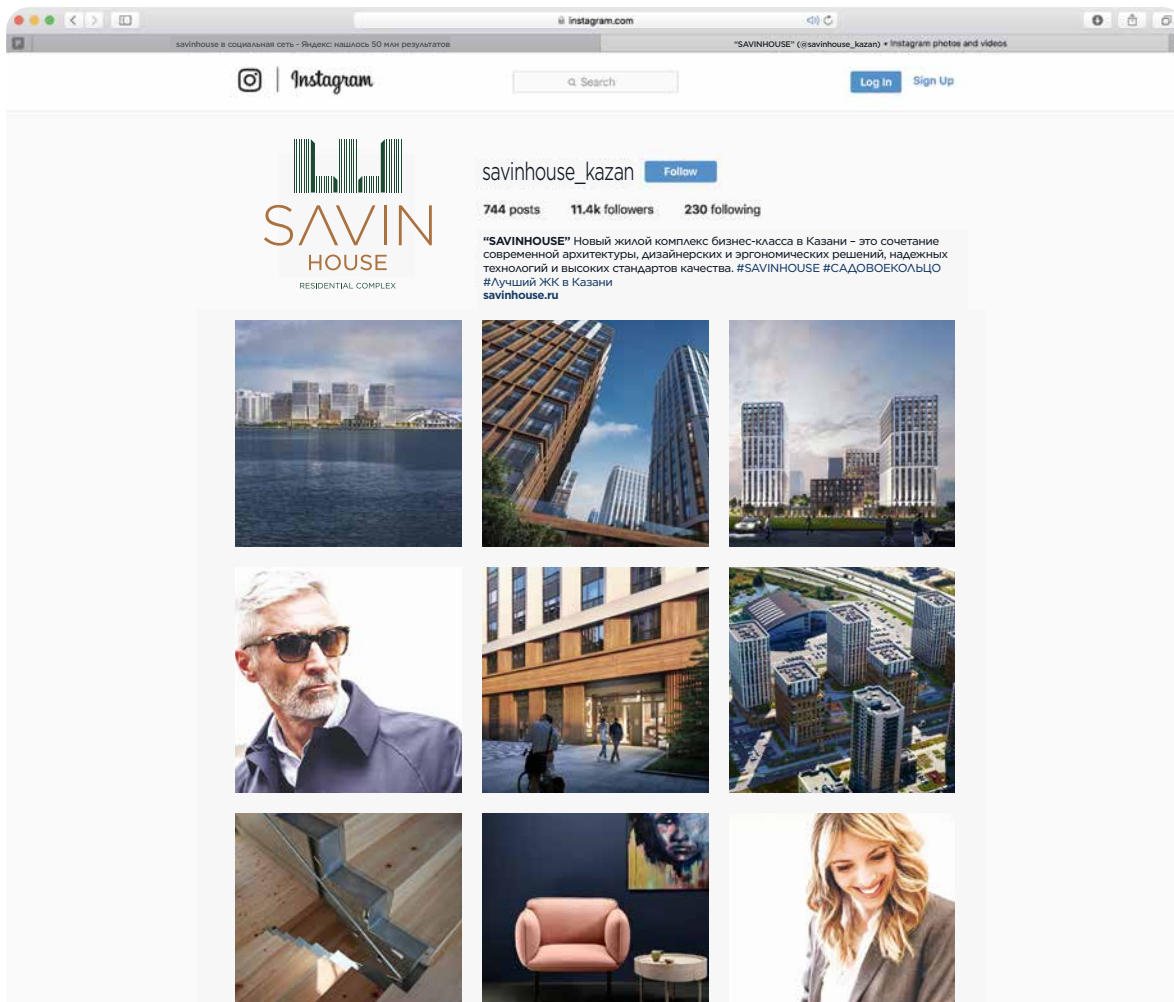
instagram.com

savinhouse в социальная сеть - Яндекс: нашлось 50 млн результатов

"SAVINHOUSE" (@savinhouse_kazan) • Instagram photos and videos

Instagram

Search

Log In

Sign Up

SAVIN HOUSE

RESIDENTIAL COMPLEX

savinhouse_kazan

Follow

744 posts 11.4k followers 230 following

"SAVINHOUSE" Новый жилой комплекс бизнес-класса в Казани – это сочетание современной архитектуры, дизайнерских и эргономических решений, надежных технологий и высоких стандартов качества. #SAVINHOUSE #САДОВОЕКОЛЬЦО #Лучший ЖК в Казани
savinhouse.ru